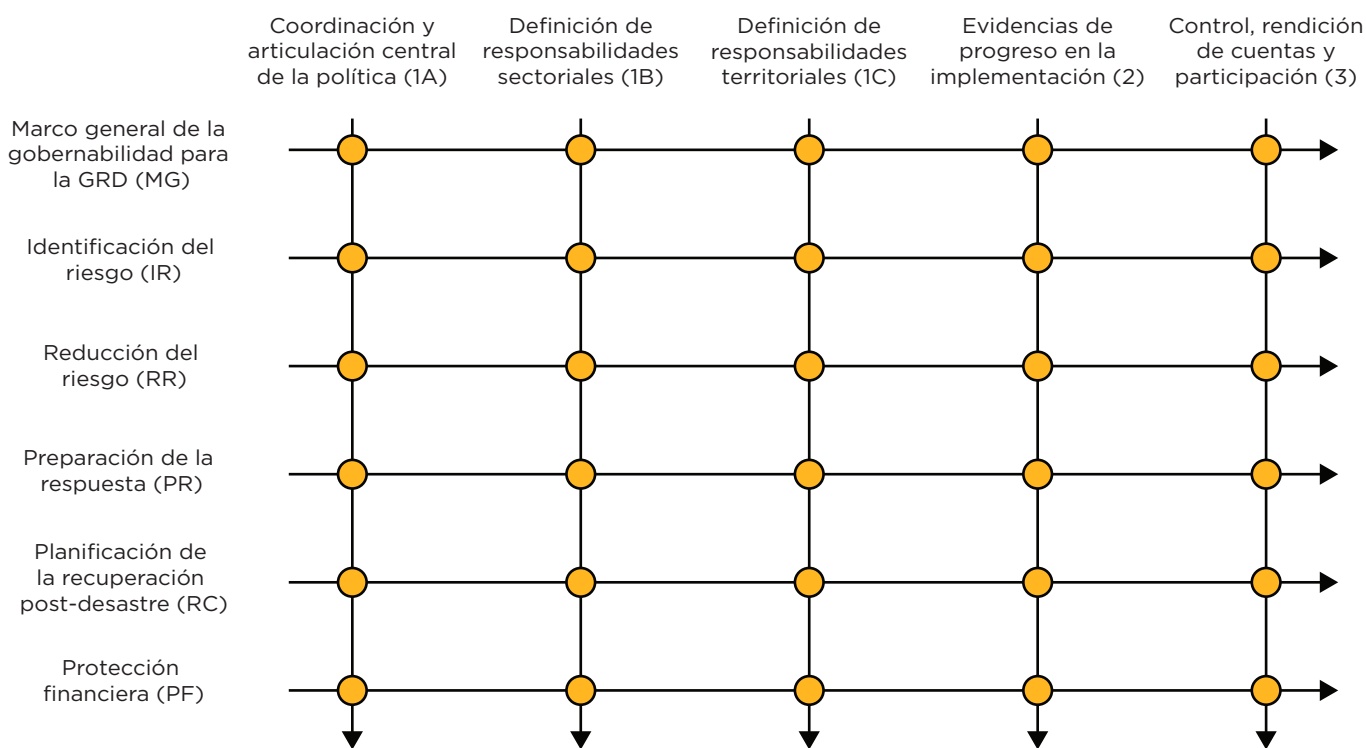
Coordinación y articulación central de la política (1A)

Definición de responsabilidades sectoriales (1B)

Definición de responsabilidades territoriales (1C)

Evidencias de progreso en la implementación (2)

Control, rendición de cuentas y participación (3)

Marco general de la gobernabilidad para la GRD (MG)

Identificación del riesgo (IR)

Reducción del riesgo (RR)

Preparación de la respuesta (PR)

Planificación de la recuperación post-desastre (RC)

Protección financiera (PF)